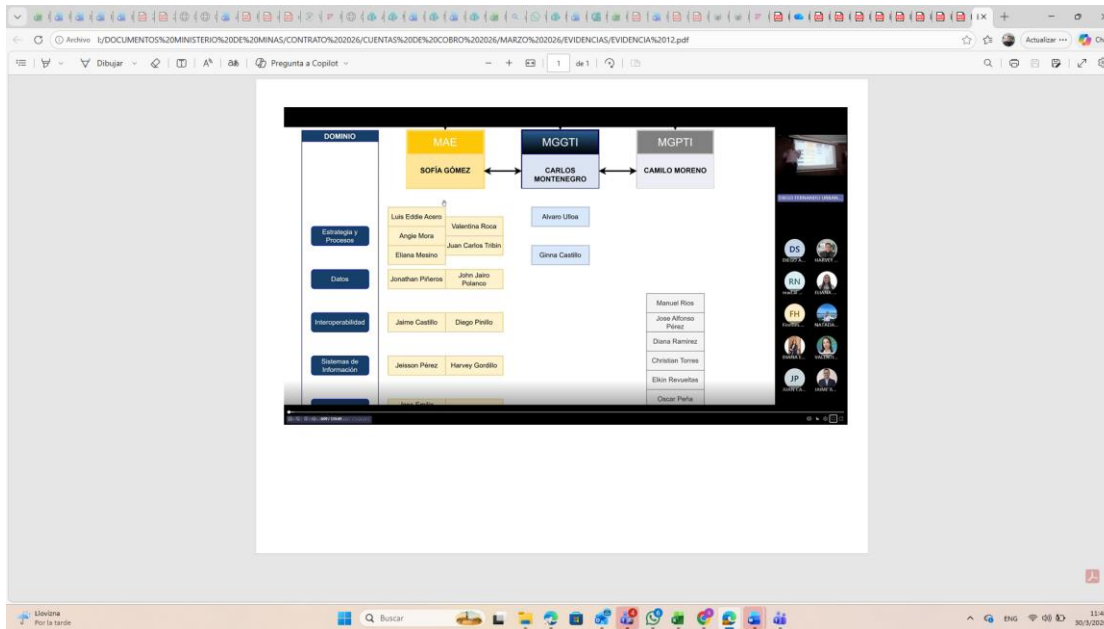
Archivo I:/DOCUMENTOS%20MINISTERIO%20DE%20MINAS/CONTRATO%202026/CUENTAS%20DE%20COBRO%202026/MARZO%202026/EVIDENCIAS/EVIDENCIA%2012.pdf

Actualizar

Dibujar | Pregunta a Copilot | 1 de 1

DOMINIO

MAE
SOFÍA GÓMEZ

MGGTI
CARLOS MONTENEGRO

MGPTI
CAMILO MORENO

Estrategia y Procesos

Luis Eddie Acero
Valentina Roca
Angie Mora
Juan Carlos Tribin
Eliana Mesino

Alvaro Ulloa

Ginna Castillo

Datos

Jonathan Piñeros
John Jairo Polanco

Interoperabilidad

Jaime Castillo
Diego Pinillo

Sistemas de Información

Jeisson Pérez
Harvey Gordillo

Manuel Rios
Jose Alfonso Pérez
Diana Ramirez
Christian Torres
Elkin Revueltas
Oscar Peña

DS
RN
FH
JP

Llovizna
Por la tarde

Buscar

ENG
11:4
30/3/202